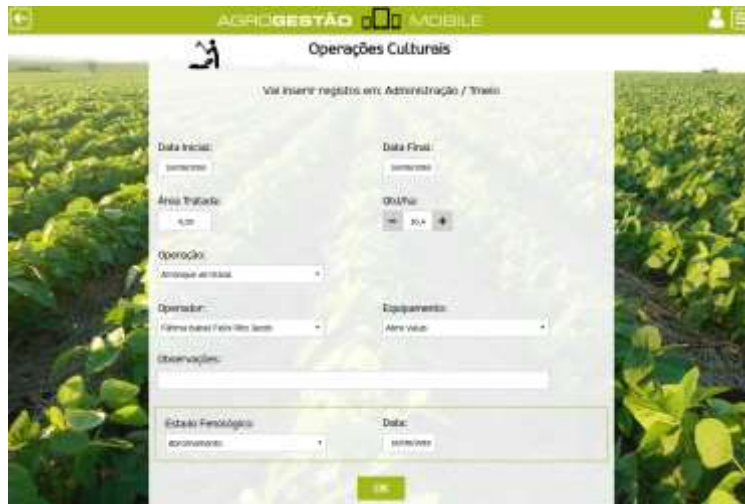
AGROGESTÃO MOBILE

Operações Culturais

Vai inserir registos em: Administração / Tineio

Data Inicial:
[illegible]

Data Final:
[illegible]

Área Tratada:
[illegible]

Dist/ha:
− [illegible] +

Operação:
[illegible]

Operador:
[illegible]

Equipamento:
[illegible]

Observações:

Estado Fenológico:
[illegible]

Data:
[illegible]

OK